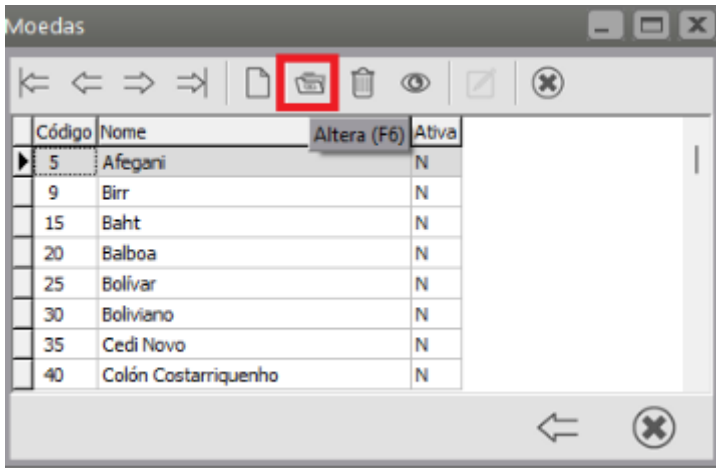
Moedas

Altera (F6)

| Código | Nome | Ativa |
|---|---|---|
| 5 | Afegani | N |
| 9 | Birr | N |
| 15 | Baht | N |
| 20 | Balboa | N |
| 25 | Bolívar | N |
| 30 | Boliviano | N |
| 35 | Cedi Novo | N |
| 40 | Colón Costarriquenho | N |